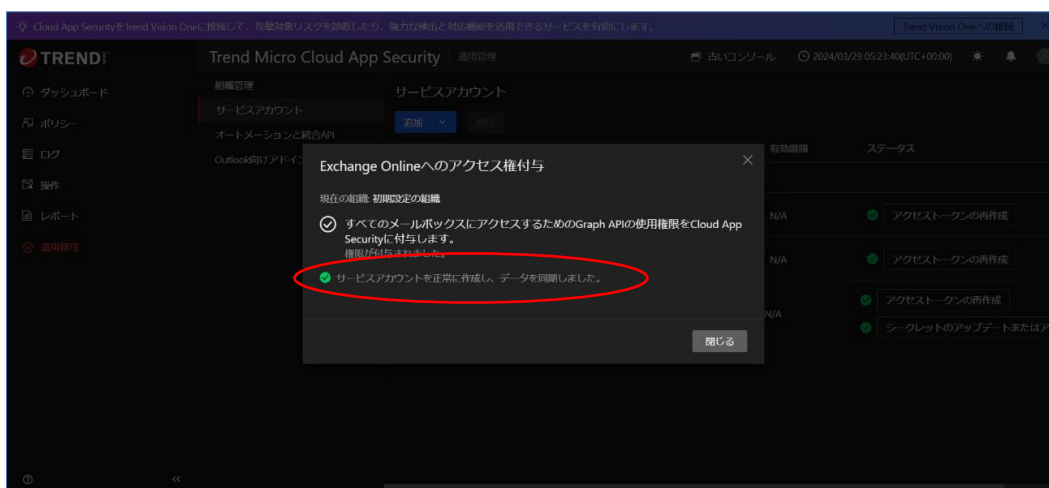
Cloud App SecurityをTrend Vision Oneに接続して、攻撃対象リスクを診断したり、強力な検出と対応機能を活用できるサービスを有効にします。 Trend Vision Oneへの接続

TREND

Trend Micro Cloud App Security 運用管理

古いコンソール 2024/03/29 05:23:40(UTC+00:00)

ダッシュボード
ポリシー
ログ
操作
レポート
運用管理

組織管理
サービスアカウント
オートメーションと統合API
Outlook向けアドイン

サービスアカウント

追加 削除

有効期限 ステータス

N/A アクセストークンの再作成
N/A アクセストークンの再作成
N/A アクセストークンの再作成
シークレットのアップデートまたはア

Exchange Onlineへのアクセス権付与

現在の組織: 初期設定の組織

すべてのメールボックスにアクセスするためのGraph APIの使用権限をCloud App Securityに付与します。
権限が付与されました。

サービスアカウントを正常に作成し、データを同期しました。

閉じる